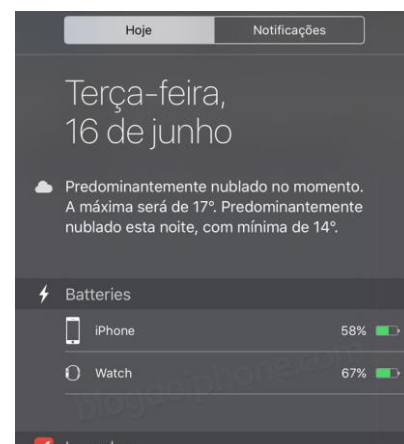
Hoje
Notificações

Terça-feira,
16 de junho

Predominantemente nublado no momento. A máxima será de 17°. Predominantemente nublado esta noite, com mínima de 14°.

Batteries

iPhone 58%

Watch 67%

blogdoiphone.com

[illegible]